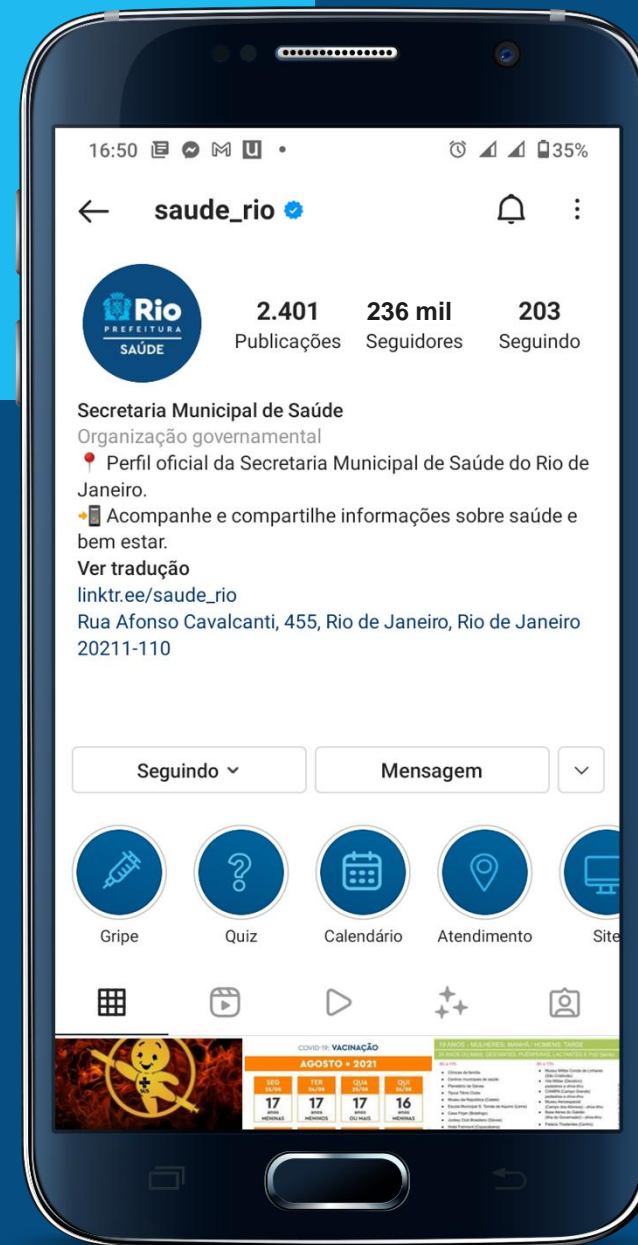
16:50 M U • 35%

saude_rio

Rio PREFEITURA SAÚDE

2.401 Publicações
236 mil Seguidores
203 Seguindo

Secretaria Municipal de Saúde
Organização governamental
📍 Perfil oficial da Secretaria Municipal de Saúde do Rio de Janeiro.
📲 Acompanhe e compartilhe informações sobre saúde e bem estar.
Ver tradução
linktr.ee/saude_rio
Rua Afonso Cavalcanti, 455, Rio de Janeiro, Rio de Janeiro 20211-110

Seguindo
Mensagem

Gripe
Quiz
Calendário
Atendimento
Site

COVID-19: VACINAÇÃO
AGOSTO • 2021
SEG 17 anos MENINAS
TER 17 anos MENINOS
QUA 17 anos OU MAIS
QUI 16 anos MENINAS

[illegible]